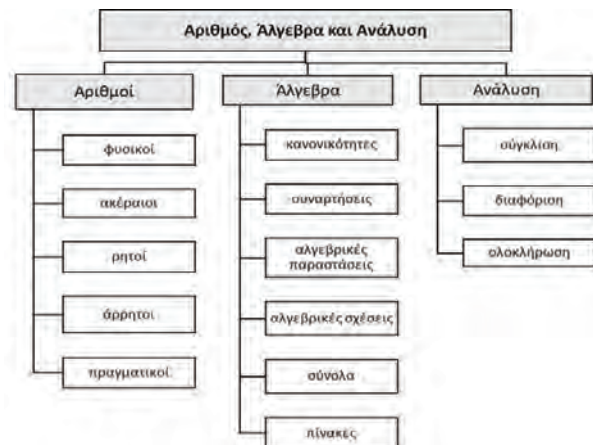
Αριθμός, Άλγεβρα και Ανάλυση

Αριθμοί

φυσικοί

ακέραιοι

ρητοί

άρρητοι

πραγματικοί

Άλγεβρα

κανονικότητες

συναρτήσεις

αλγεβρικές παραστάσεις

αλγεβρικές σχέσεις

σύνολα

πίνακες

Ανάλυση

σύγκλιση

διαφόριση

ολοκλήρωση